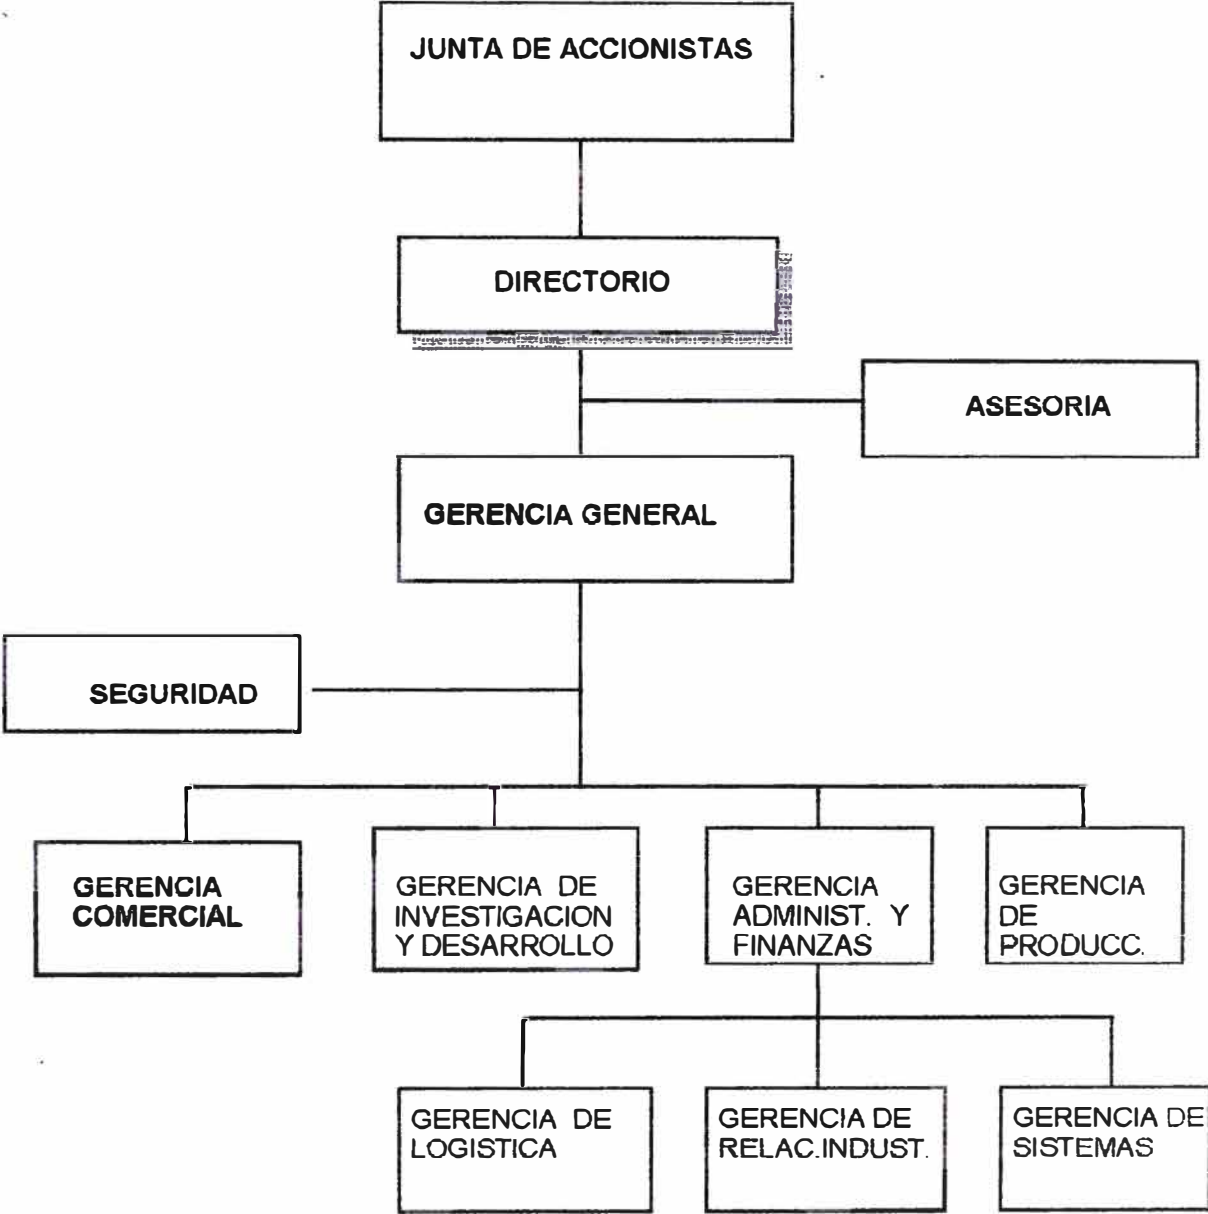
JUNTA DE ACCIONISTAS

DIRECTORIO

ASESORIA

GERENCIA GENERAL

SEGURIDAD

GERENCIA COMERCIAL

GERENCIA DE INVESTIGACION Y DESARROLLO

GERENCIA ADMINIST. Y FINANZAS

GERENCIA DE PRODUCC.

GERENCIA DE LOGISTICA

GERENCIA DE RELAC.INDUST.

GERENCIA DE SISTEMAS